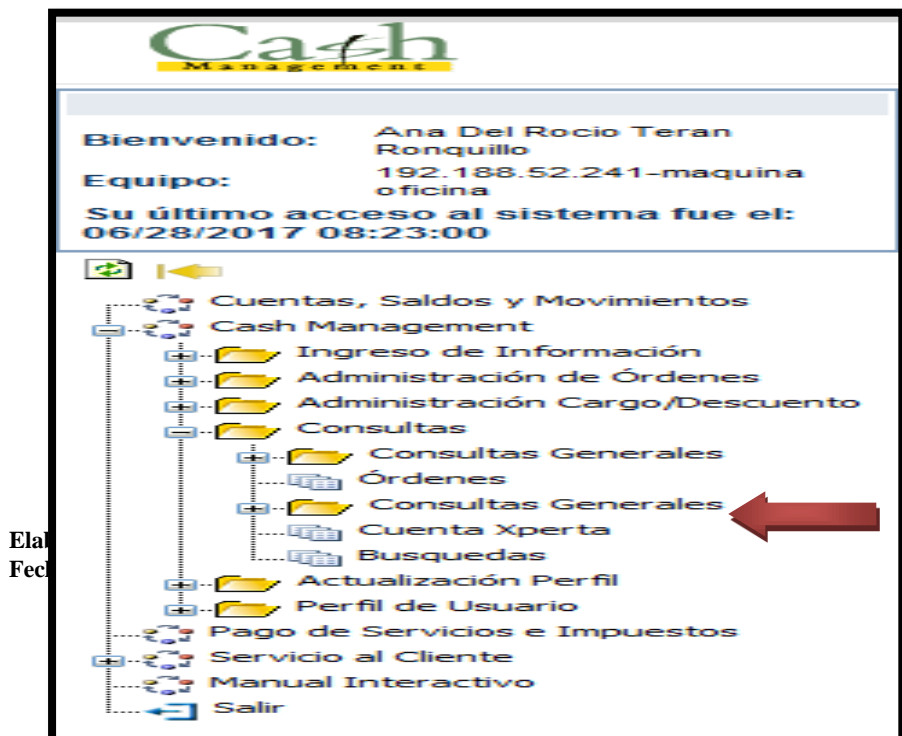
Cash
Management

Bienvenido: Ana Del Rocio Teran Ronquillo
Equipo: 192.188.52.241-maquina oficina
Su último acceso al sistema fue el: 06/28/2017 08:23:00

Cuentas, Saldos y Movimientos
Cash Management
Ingreso de Información
Administración de Órdenes
Administración Cargo/Descuento
Consultas
Consultas Generales
Órdenes
Consultas Generales
Cuenta Xperta
Busquedas
Actualización Perfil
Perfil de Usuario
Pago de Servicios e Impuestos
Servicio al Cliente
Manual Interactivo
Salir

Elal
Fecl